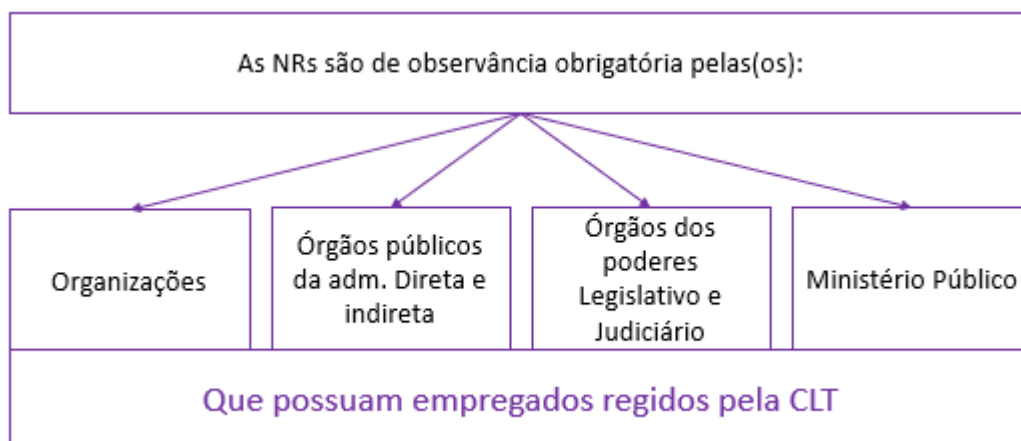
As NRs são de observância obrigatória pelas(os):

Organizações

Órgãos públicos da adm. Direta e indireta

Órgãos dos poderes Legislativo e Judiciário

Ministério Público

Que possuam empregados regidos pela CLT